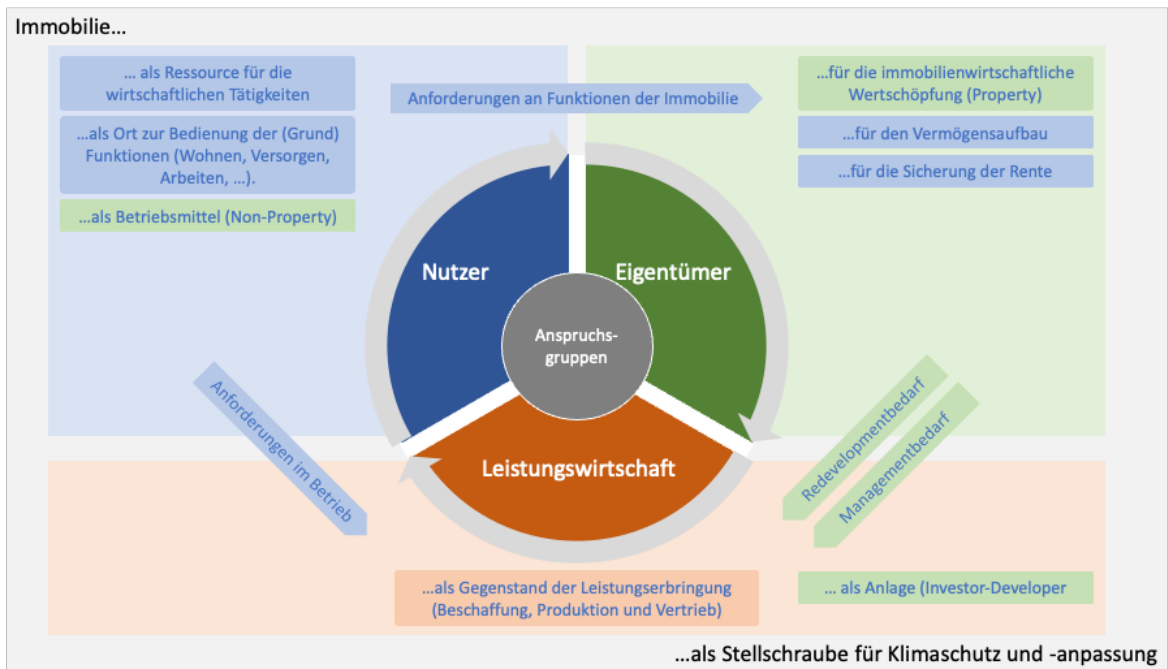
Immobilie…

… als Ressource für die wirtschaftlichen Tätigkeiten

…als Ort zur Bedienung der (Grund) Funktionen (Wohnen, Versorgen, Arbeiten, …).

…als Betriebsmittel (Non-Property)

Anforderungen an Funktionen der Immobilie

…für die immobilienwirtschaftliche Wertschöpfung (Property)

…für den Vermögensaufbau

…für die Sicherung der Rente

Nutzer

Eigentümer

Anspruchs-gruppen

Leistungswirtschaft

Anforderungen im Betrieb

Redevelopmentbedarf

Managementbedarf

…als Gegenstand der Leistungserbringung (Beschaffung, Produktion und Vertrieb)

… als Anlage (Investor-Developer)

…als Stellschraube für Klimaschutz und -anpassung